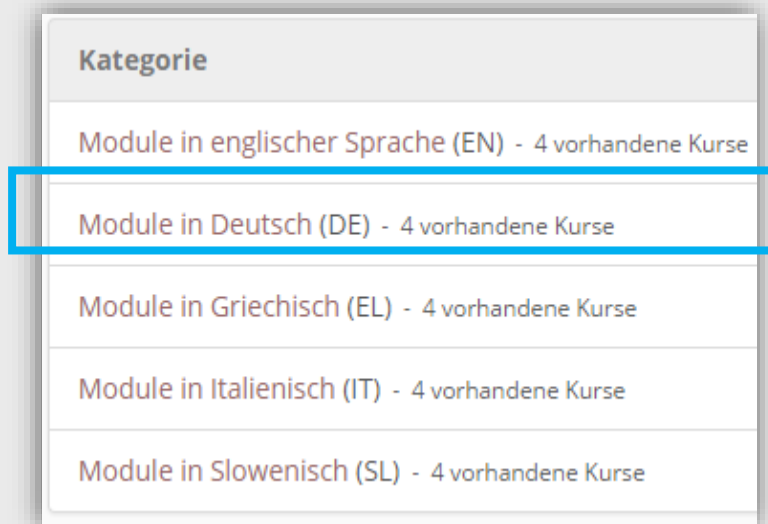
Kategorie

Module in englischer Sprache (EN) - 4 vorhandene Kurse

Module in Deutsch (DE) - 4 vorhandene Kurse

Module in Griechisch (EL) - 4 vorhandene Kurse

Module in Italienisch (IT) - 4 vorhandene Kurse

Module in Slowenisch (SL) - 4 vorhandene Kurse